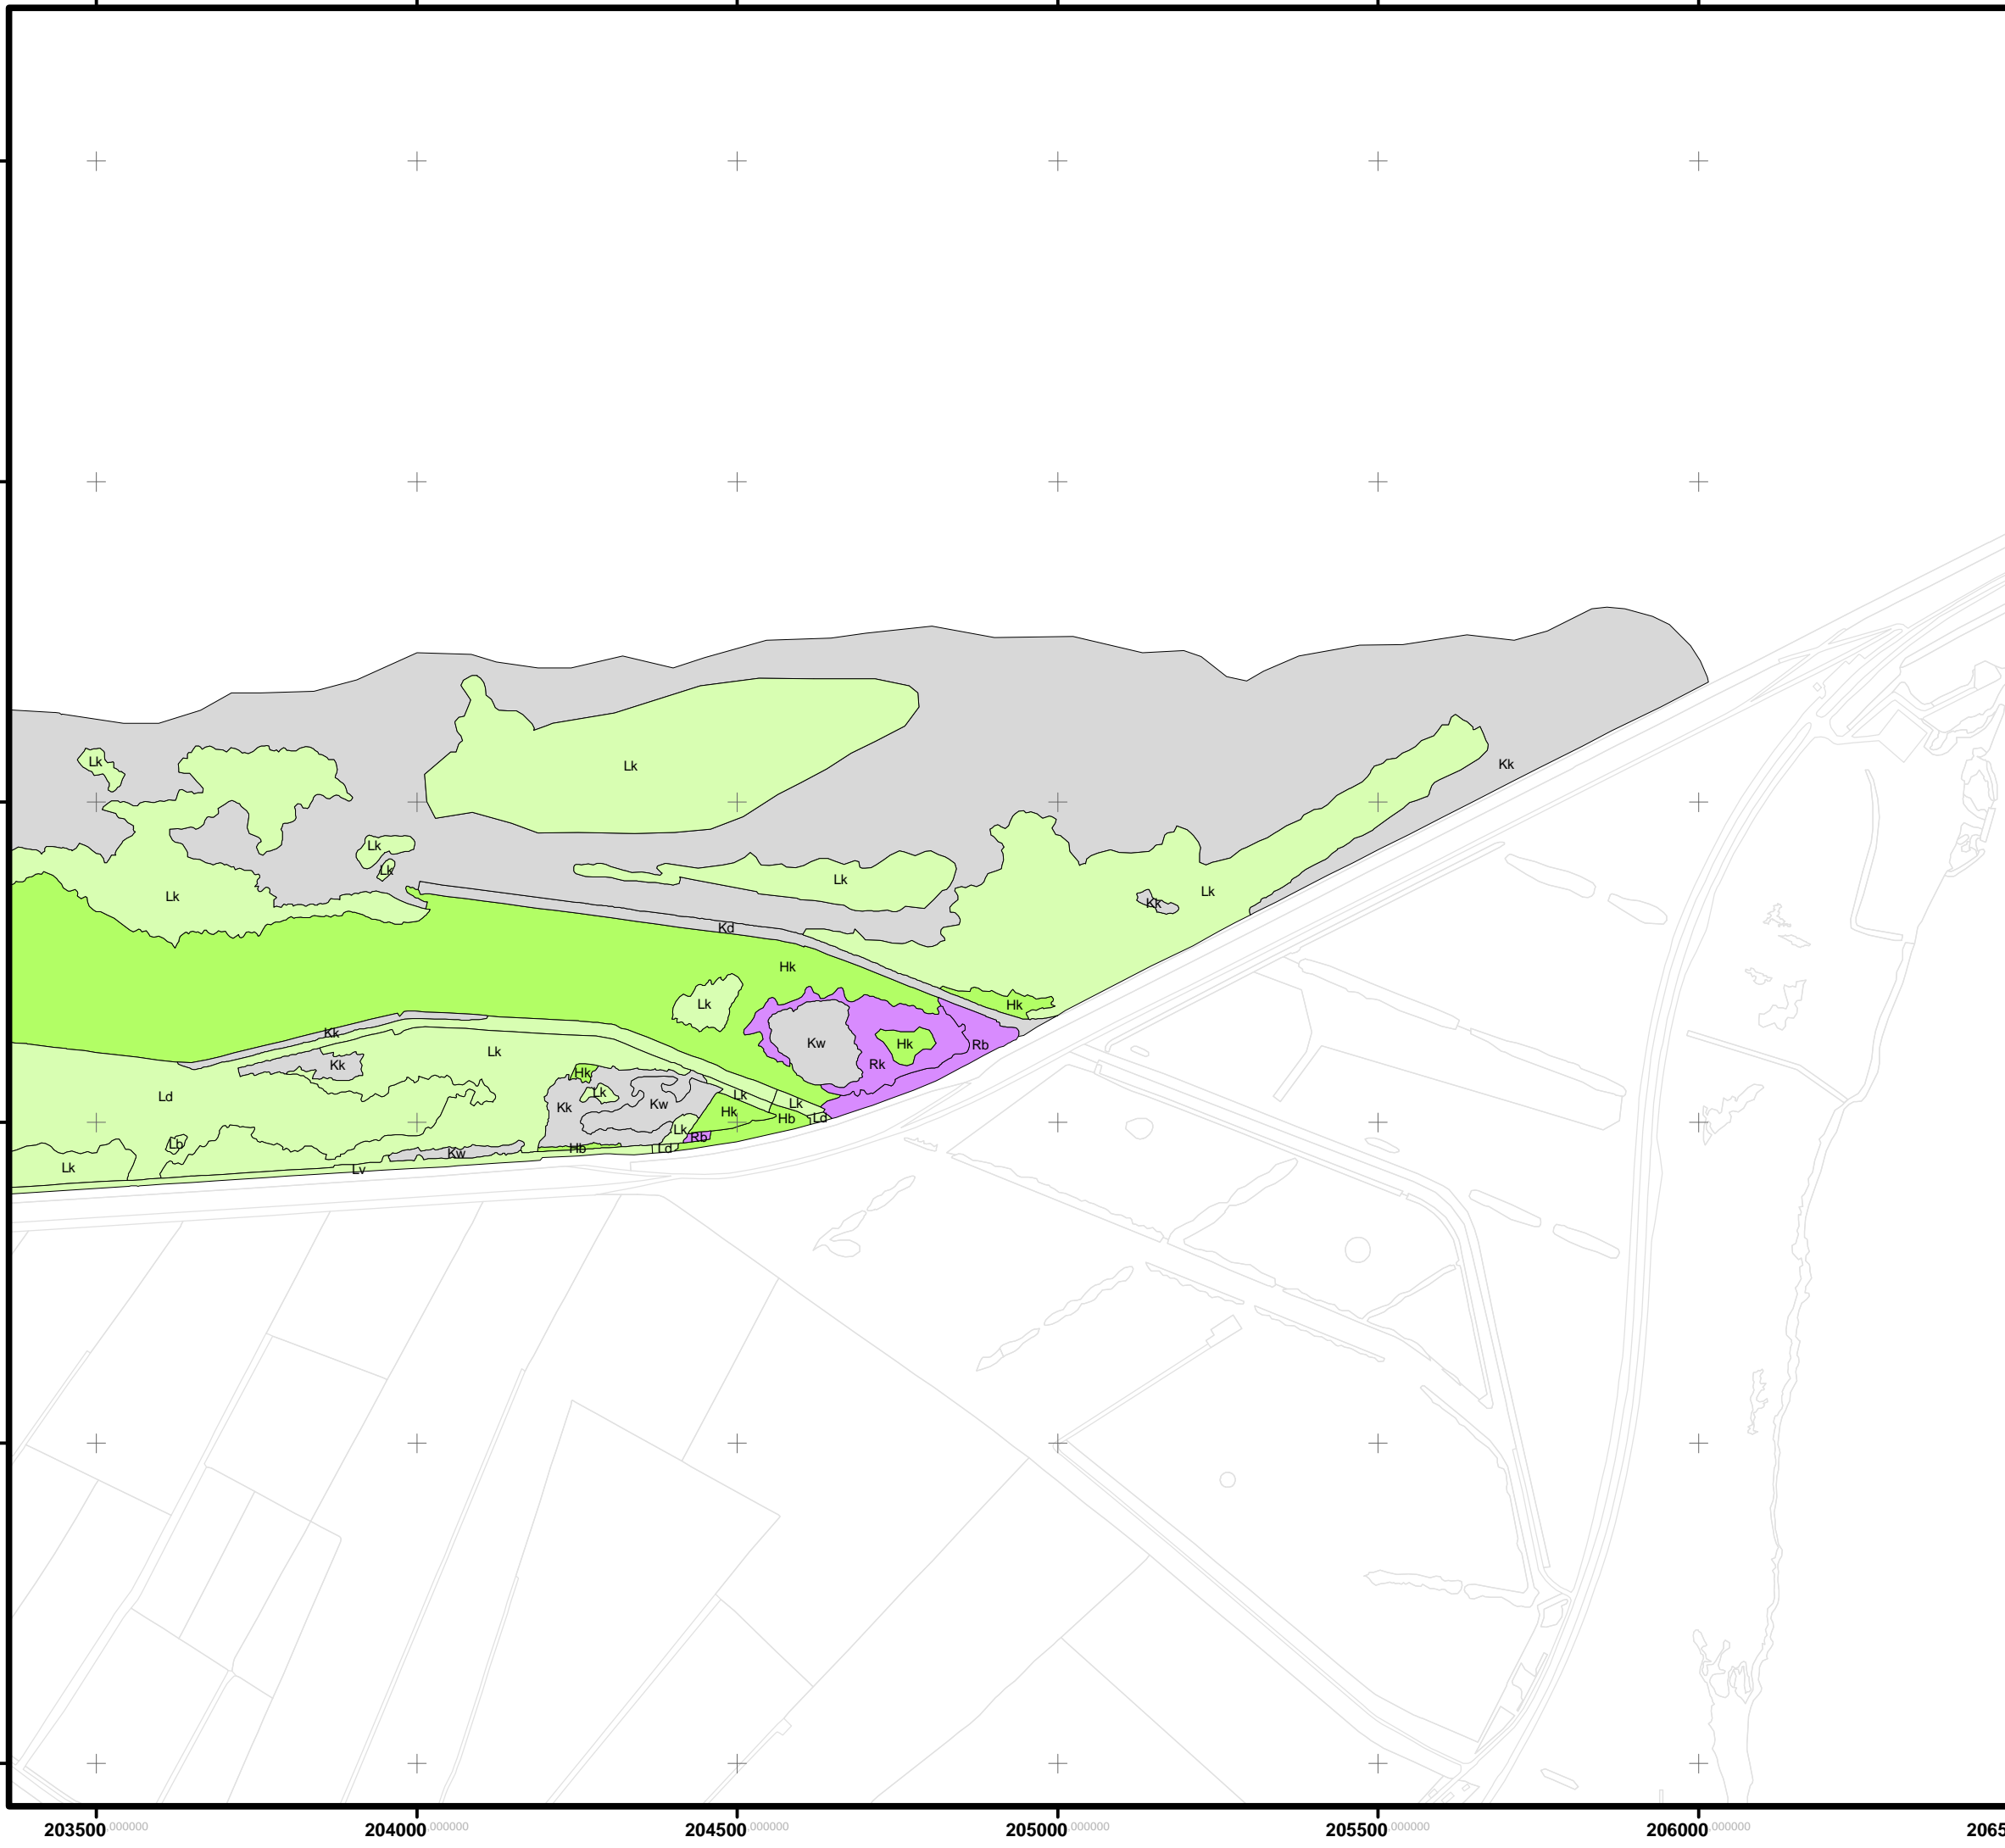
Lk
Lk
Kk
Lk
Lk
Lk
Lk
Lk
Kk
Kd
Hk
Lk
Hk
Kk
Lk
Kw
Hk
Rb
Rk
Kk
Hk
Lk
Ld
Kk
Kw
Lk
Lk
Hk
Hb
Ld
Lk
Rb
Lb
Hb
Ld
Lk
Lv
Kw
203500.000000
204000.000000
204500.000000
205000.000000
205500.000000
206000.000000
2065